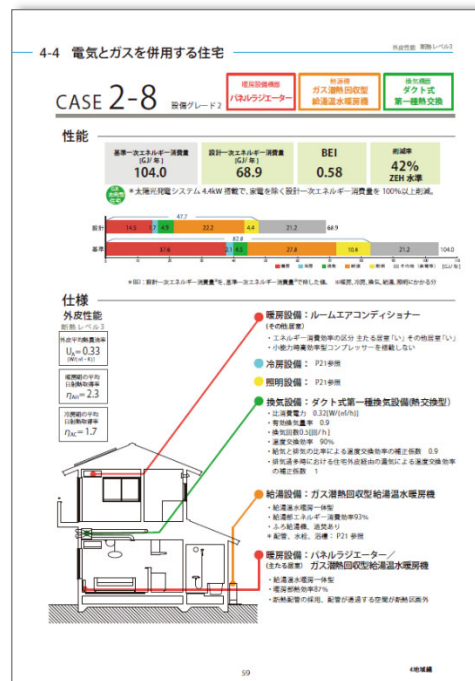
4-4 電気とガスを併用する住宅

外皮性能 断熱レベル3

CASE 2-8 設備グレード2

暖房設備機器 パネルラジエーター

給湯器 ガス潜熱回収型給湯温水暖房機

換気機器 ダクト式第一種熱交換

性能

| 基準一次エネルギー消費量 [GJ/年] | 設計一次エネルギー消費量 [GJ/年] | BEI | 削減率 |
|---|---|---|---|
| 104.0 | 68.9 | 0.58 | 42% ZEH水準 |

太陽光発電システム 4.4kW 搭載で、家電を除く設計一次エネルギー消費量を100%以上削減。

設計 14.5 1.7 4.9 22.2 4.4 21.2 68.9 47.7

基準 37.6 2.5 6.2 27.8 10.6 21.2 104.0 82.8

[GJ/年]

暖房 冷房 換気 給湯 照明 家電

※図：設計一次エネルギー消費量※を、基準一次エネルギー消費量で評価した値。 ※暖房、冷房、換気、給湯、照明にかかる分

仕様

外皮性能 断熱レベル3

外皮平均熱貫流率 $U_A = 0.33$ [W/(㎡・K)]

暖房期の平均日射熱取得率 $\eta_{AH} = 2.3$

冷房期の平均日射熱取得率 $\eta_{AC} = 1.7$

暖房設備：ルームエアコンディショナー (その他居室)
・エネルギー消費効率の区分 主たる居室「い」その他居室「い」
・小能力時高効率型コンプレッサーを搭載しない

冷房設備： P21参照

照明設備： P21参照

換気設備：ダクト式第一種換気設備(熱交換型)
・比消費電力 0.32[W/(㎥/h)]
・有効換気量率 0.9
・換気回数0.5[回/h]
・温度交換効率 90%
・給気と排気の比率による温度交換効率の補正係数 0.9
・排気過多時における住宅外皮経由の温度による温度交換効率の補正係数 1

給湯設備：ガス潜熱回収型給湯温水暖房機
・給湯温水暖房一体型
・給湯部エネルギー消費効率93%
・ふろ給湯機、追焚あり
※ 配管、水栓、浴槽： P21参照

暖房設備：パネルラジエーター／(主たる居室) ガス潜熱回収型給湯温水暖房機
・給湯温水暖房一体型
・暖房部熱効率87%
・断熱配管の採用、配管が通過する空間が断熱区画外

59

4地域編